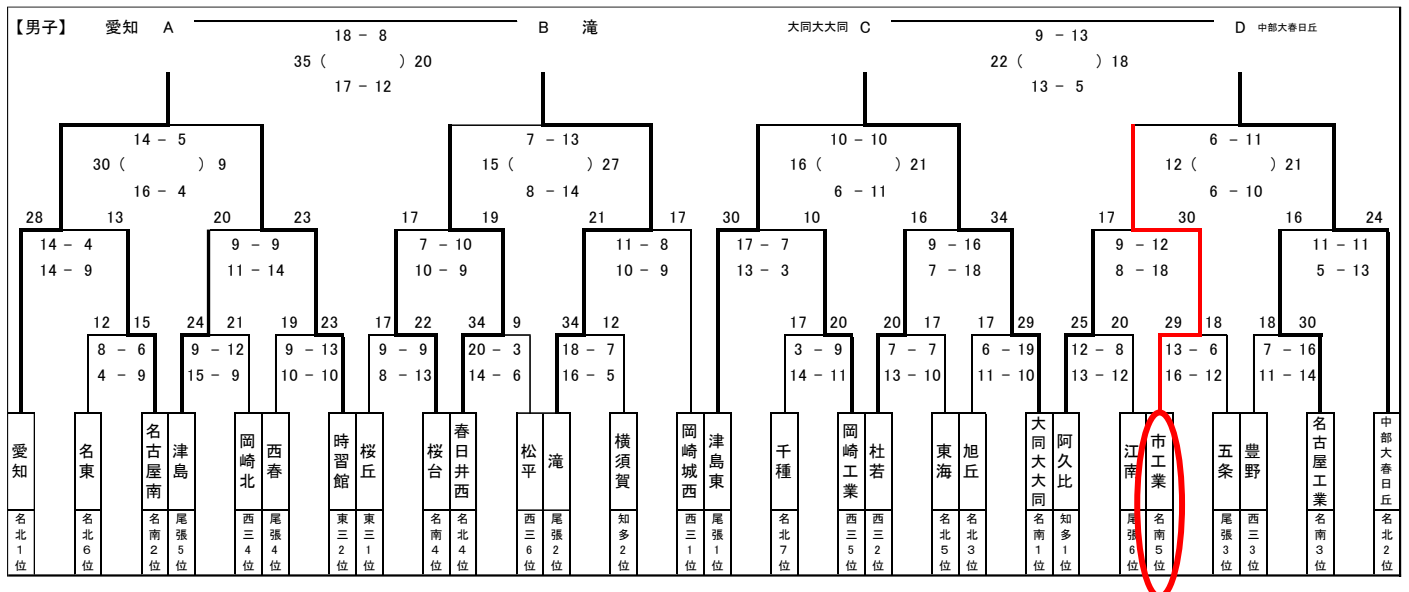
【男子】 愛知 A

18 － 8
35（ ）20
17 － 12

B 滝

大同大大同 C

9 － 13
22（ ）18
13 － 5

D 中部大春日丘

14 － 5
30（ ）9
16 － 4

7 － 13
15（ ）27
8 － 14

10 － 10
16（ ）21
6 － 11

6 － 11
12（ ）21
6 － 10

28 13 20 23 17 19 21 17 30 10 16 34 17 30 16 24

14 － 4
14 － 9

9 － 9
11 － 14

7 － 10
10 － 9

11 － 8
10 － 9

17 － 7
13 － 3

9 － 16
7 － 18

9 － 12
8 － 18

11 － 11
5 － 13

12 15 24 21 19 23 17 22 34 9 34 12 17 20 20 17 17 29 25 20 29 18 18 30

8 － 6
4 － 9

9 － 12
15 － 9

9 － 13
10 － 10

9 － 9
8 － 13

20 － 3
14 － 6

18 － 7
16 － 5

3 － 9
14 － 11

7 － 7
13 － 10

6 － 19
11 － 10

12 － 8
13 － 12

13 － 6
16 － 12

7 － 16
11 － 14

| 愛知 | 名東 | 名古屋南 | 津島 | 岡崎北 | 西春 | 時習館 | 桜丘 | 桜台 | 春日井西 | 松平 | 滝 | 横須賀 | 岡崎城西 | 津島東 | 千種 | 岡崎工業 | 杜若 | 東海 | 旭丘 | 大同大大同 | 阿久比 | 江南 | 市工業 | 五条 | 豊野 | 名古屋工業 | 中部大春日丘 |
|---|---|---|---|---|---|---|---|---|---|---|---|---|---|---|---|---|---|---|---|---|---|---|---|---|---|---|---|
| 名北1位 | 名北6位 | 名南2位 | 尾張5位 | 西三4位 | 尾張4位 | 東三2位 | 東三1位 | 名南4位 | 名北4位 | 西三6位 | 尾張2位 | 知多2位 | 西三1位 | 尾張1位 | 名北7位 | 西三5位 | 西三2位 | 名北5位 | 名北3位 | 名南1位 | 知多1位 | 尾張6位 | 名南5位 | 尾張3位 | 西三3位 | 名南3位 | 名北2位 |